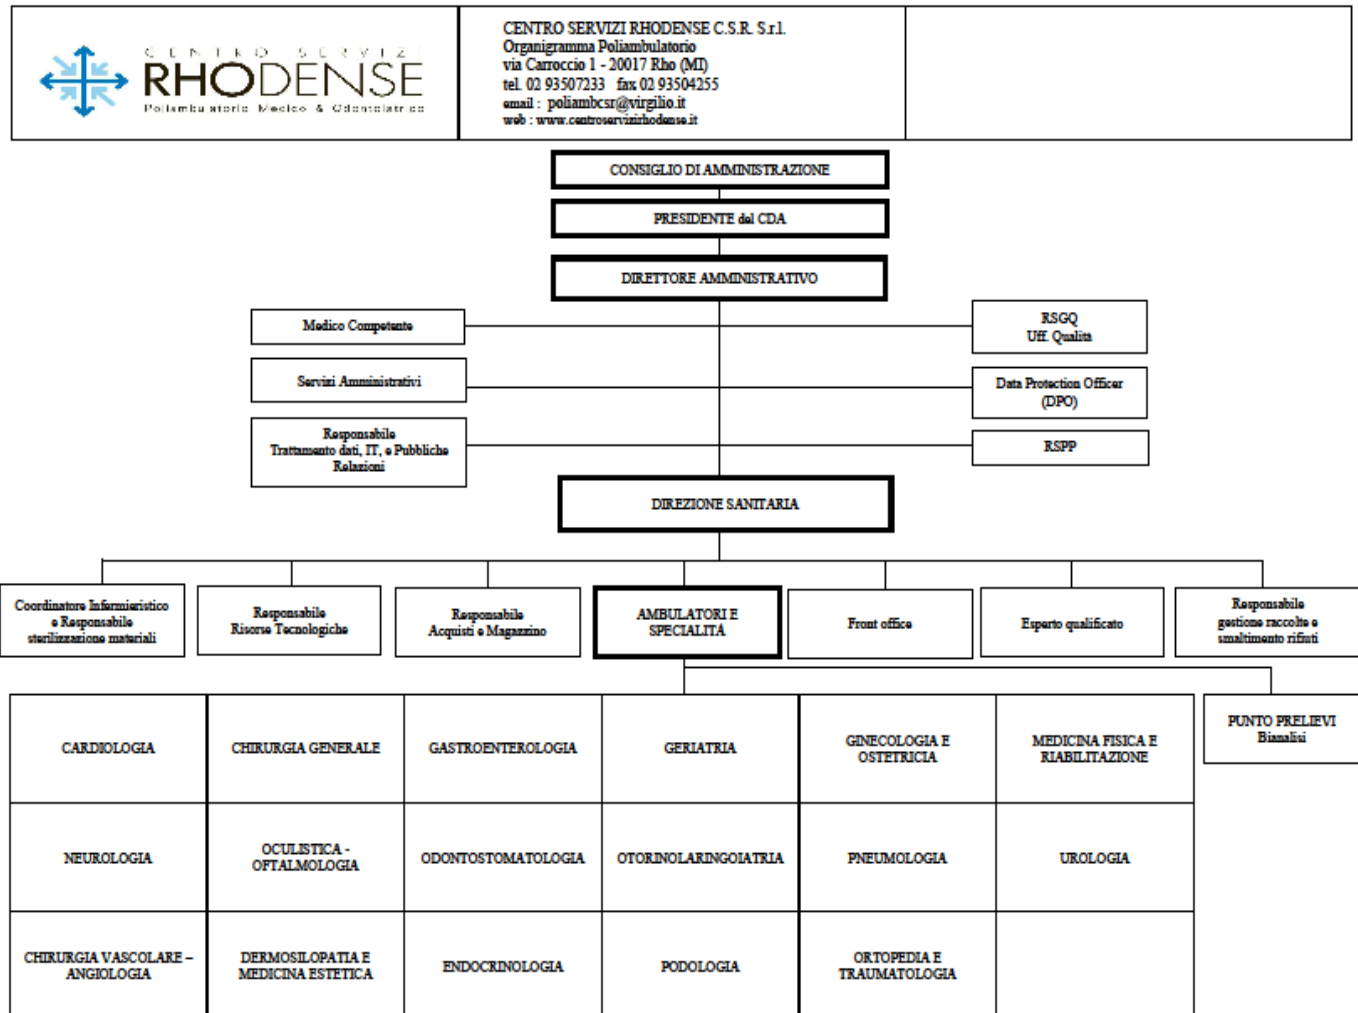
CENTRO SERVIZI RHODENSE
Poliambulatorio Medico & Odontoiatrico

CENTRO SERVIZI RHODENSE C.S.R. S.r.l.
Organigramma Poliambulatorio
via Carroccio 1 - 20017 Rho (MI)
tel. 02 93507233 fax 02 93504255
email : poliambcsr@virgilio.it
web : www.centroservizirhodense.it

CONSIGLIO DI AMMINISTRAZIONE

PRESIDENTE del CDA

DIRETTORE AMMINISTRATIVO

Medico Competente

Servizi Amministrativi

Responsabile Trattamento dati, IT, e Pubbliche Relazioni

RSGQ Uff. Qualità

Data Protection Officer (DPO)

RSPP

DIREZIONE SANITARIA

Coordinatore Infermieristico e Responsabile sterilizzazione materiali

Responsabile Risorse Tecnologiche

Responsabile Acquisti e Magazzino

AMBULATORI E SPECIALITÀ

Front office

Esperto qualificato

Responsabile gestione raccolte e smaltimento rifiuti

| CARDIOLOGIA | CHIRURGIA GENERALE | GASTROENTEROLOGIA | GERIATRIA | GINECOLOGIA E OSTETRICIA | MEDICINA FISICA E RIABILITAZIONE |
|---|---|---|---|---|---|
| NEUROLOGIA | OCULISTICA - OFTALMOLOGIA | ODONTOSTOMATOLOGIA | OTORINOLARINGOIATRIA | PNEUMOLOGIA | UROLOGIA |
| CHIRURGIA VASCOLARE – ANGIOLOGIA | DERMOSILOPATIA E MEDICINA ESTETICA | ENDOCRINOLOGIA | PODOLOGIA | ORTOPEDIA E TRAUMATOLOGIA | |

PUNTO PRELIEVI Bianalisi